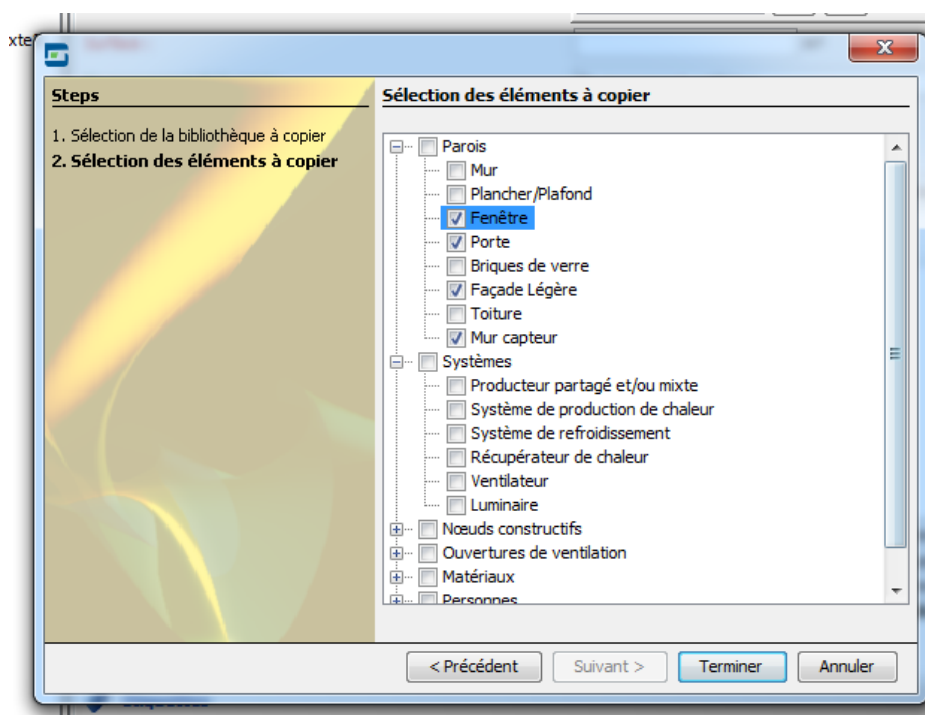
xte

Steps

1. Sélection de la bibliothèque à copier
2. Sélection des éléments à copier

Sélection des éléments à copier

Parois
Mur
Plancher/Plafond
Fenêtre
Porte
Briques de verre
Façade Légère
Toiture
Mur capteur
Systèmes
Producteur partagé et/ou mixte
Système de production de chaleur
Système de refroidissement
Récupérateur de chaleur
Ventilateur
Luminaire
Nœuds constructifs
Ouvertures de ventilation
Matériaux
Personnes

< Précédent
Suivant >
Terminer
Annuler